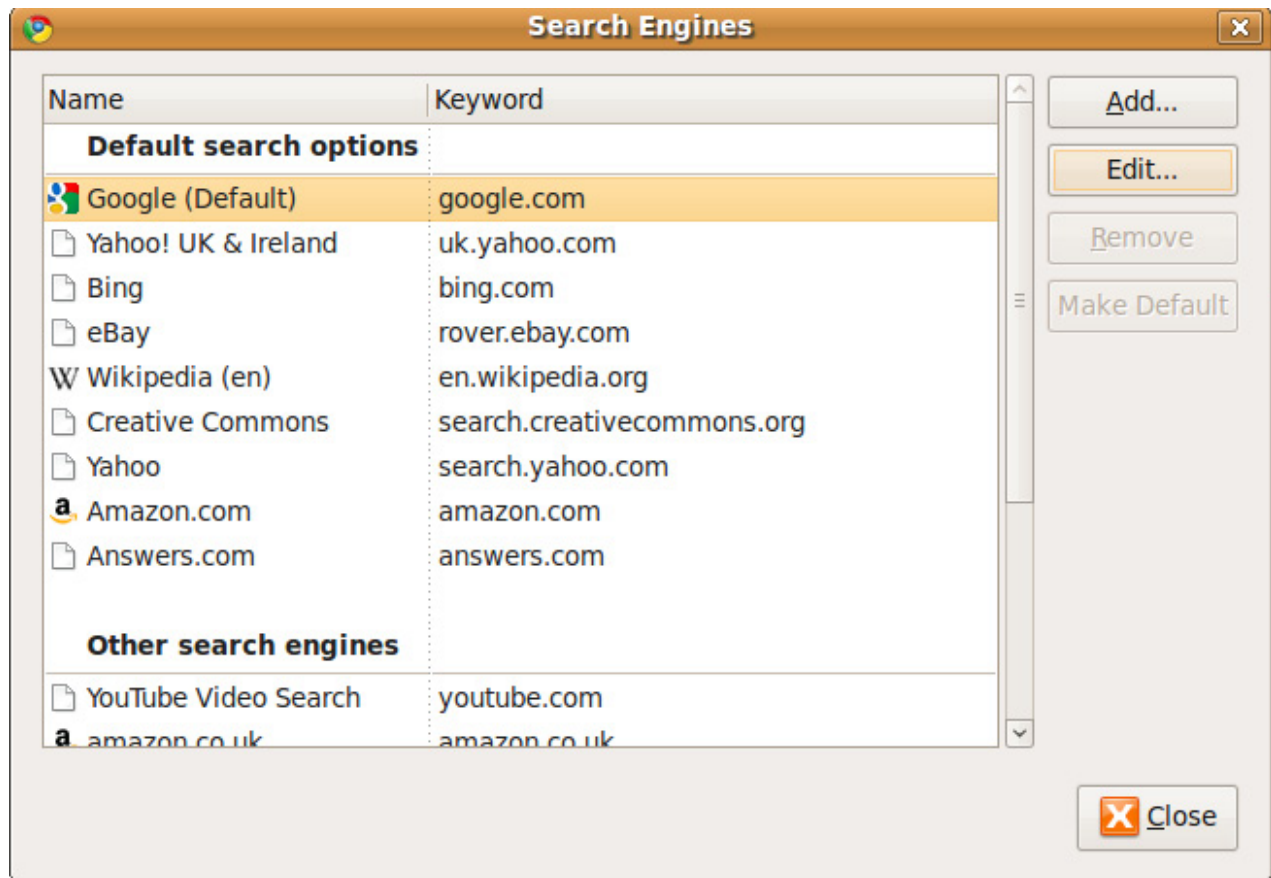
Search Engines

| Name | Keyword |
|---|---|
| Default search options | |
| Google (Default) | google.com |
| Yahoo! UK & Ireland | uk.yahoo.com |
| Bing | bing.com |
| eBay | rover.ebay.com |
| Wikipedia (en) | en.wikipedia.org |
| Creative Commons | search.creativecommons.org |
| Yahoo | search.yahoo.com |
| Amazon.com | amazon.com |
| Answers.com | answers.com |
| Other search engines | |
| YouTube Video Search | youtube.com |
| amazon.co.uk | amazon.co.uk |

Add...
Edit...
Remove
Make Default

Close